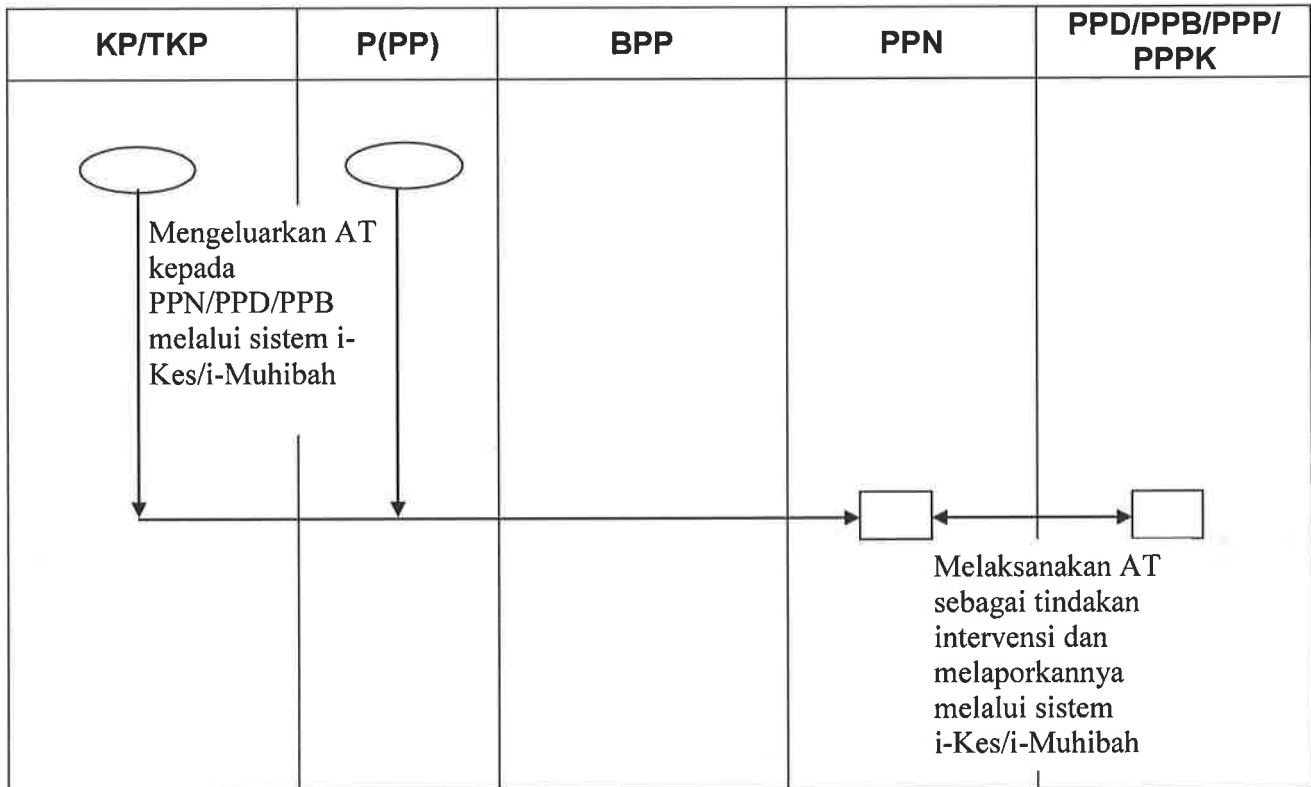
| KP/TKP | P(PP) | BPP | PPN | PPD/PPB/PPP/ PPPK |
|---|---|---|---|---|

Mengeluarkan AT kepada PPN/PPD/PPB melalui sistem i-Kes/i-Muhibah

Melaksanakan AT sebagai tindakan intervensi dan melaporkannya melalui sistem i-Kes/i-Muhibah